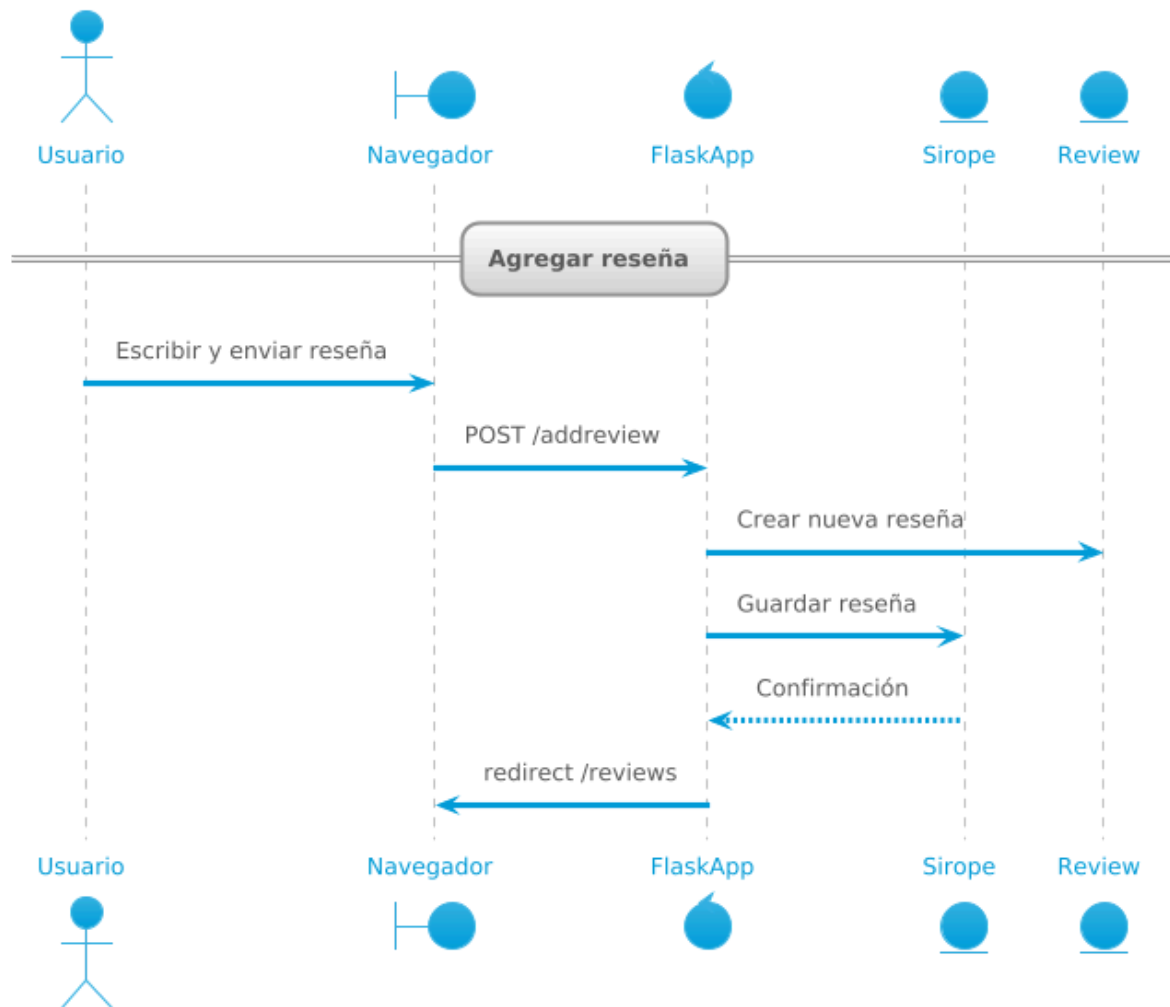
Usuario
Navegador
FlaskApp
Sirope
Review

Agregar reseña

Escribir y enviar reseña

POST /addreview

Crear nueva reseña

Guardar reseña

Confirmación

redirect /reviews

Usuario
Navegador
FlaskApp
Sirope
Review